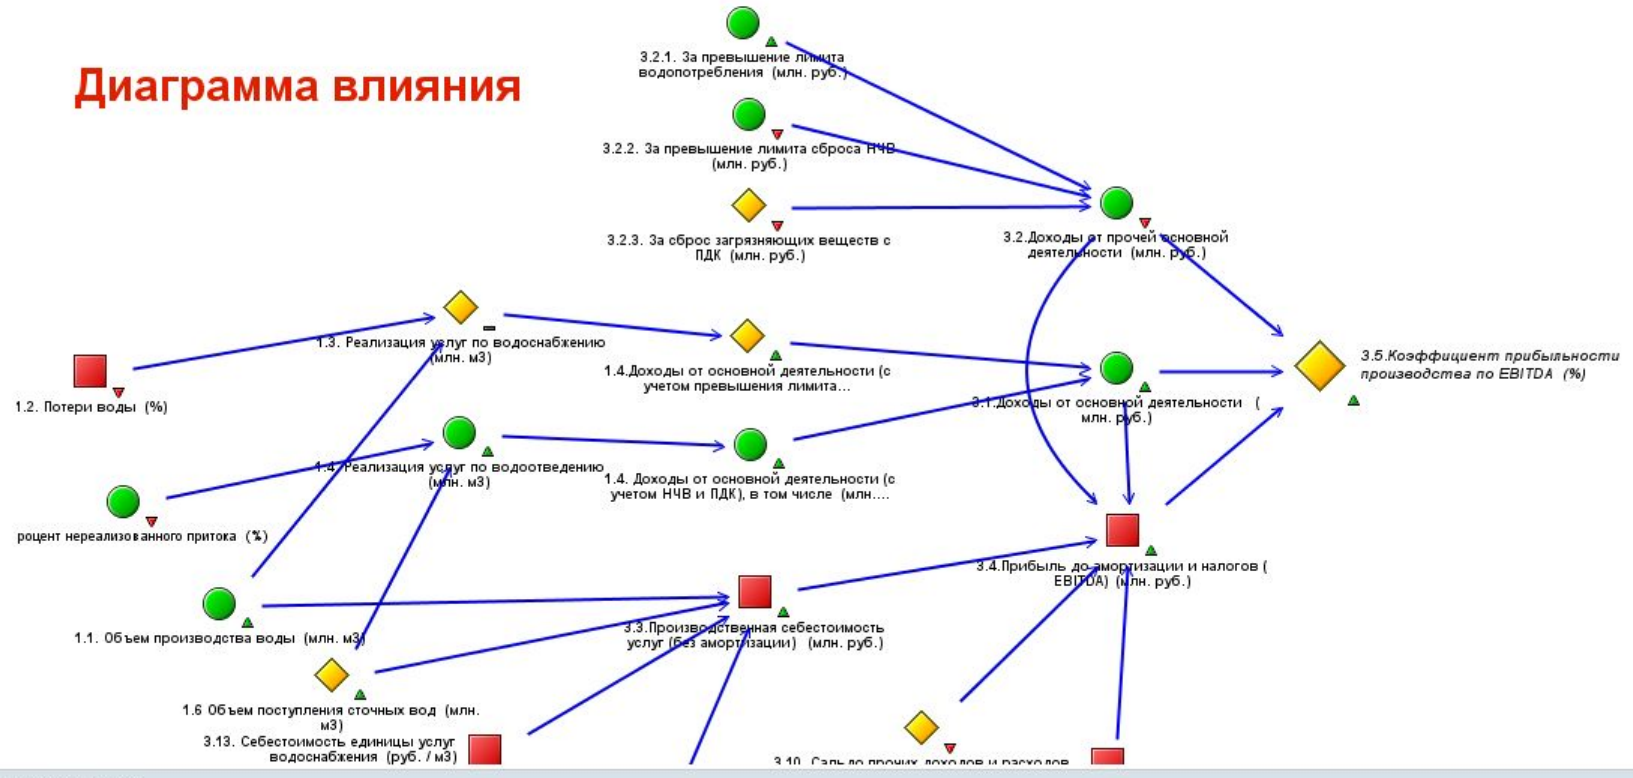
Диаграмма влияния

3.2.1. За превышение лимита водопотребления (млн. руб.)

3.2.2. За превышение лимита сброса НЧВ (млн. руб.)

3.2.3. За сброс загрязняющих веществ с ПДК (млн. руб.)

3.2.Доходы от прочей основной деятельности (млн. руб.)

1.3. Реализация услуг по водоснабжению (млн. м3)

1.4.Доходы от основной деятельности (с учетом превышения лимита...

3.5.Коэффициент прибыльности производства по EBITDA (%)

1.2. Потери воды (%)

3.1.Доходы от основной деятельности ( млн. руб.)

1.4. Реализация услуг по водоотведению (млн. м3)

1.4. Доходы от основной деятельности (с учетом НЧВ и ПДК), в том числе (млн....

роцент нереализованного притока (%)

3.4.Прибыль до амортизации и налогов ( EBITDA) (млн. руб.)

1.1. Объем производства воды (млн. м3)

3.3.Производственная себестоимость услуг (без амортизации) (млн. руб.)

1.6 Объем поступления сточных вод (млн. м3)

3.13. Себестоимость единицы услуг водоснабжения (руб. / м3)

3.10. Сальдо прочих доходов и расходов